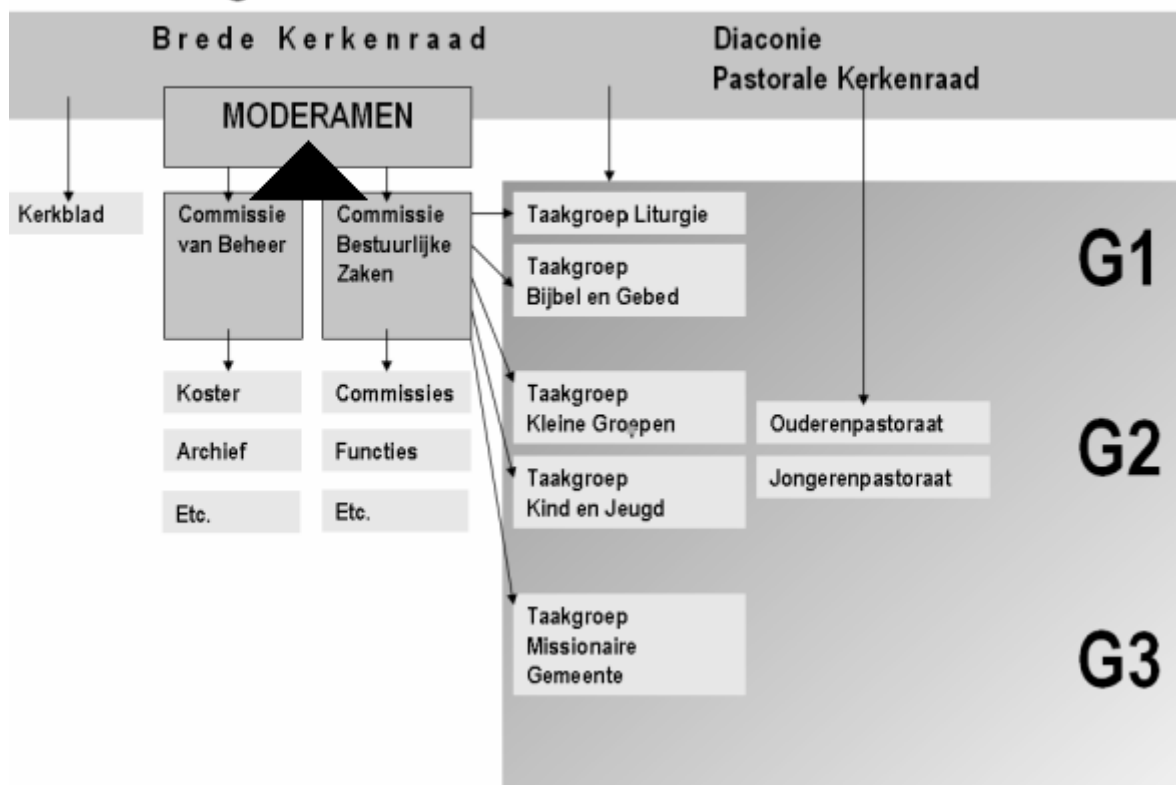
Brede Kerkenraad

Diaconie
Pastorale Kerkenraad

MODERAMEN

Kerkblad

Commissie van Beheer

Commissie Bestuurlijke Zaken

Koster

Archief

Etc.

Commissies

Functies

Etc.

Taakgroep Liturgie

Taakgroep Bijbel en Gebed

G1

Taakgroep Kleine Groepen

Ouderenpastoraat

Taakgroep Kind en Jeugd

Jongerenpastoraat

G2

Taakgroep Missionaire Gemeente

G3